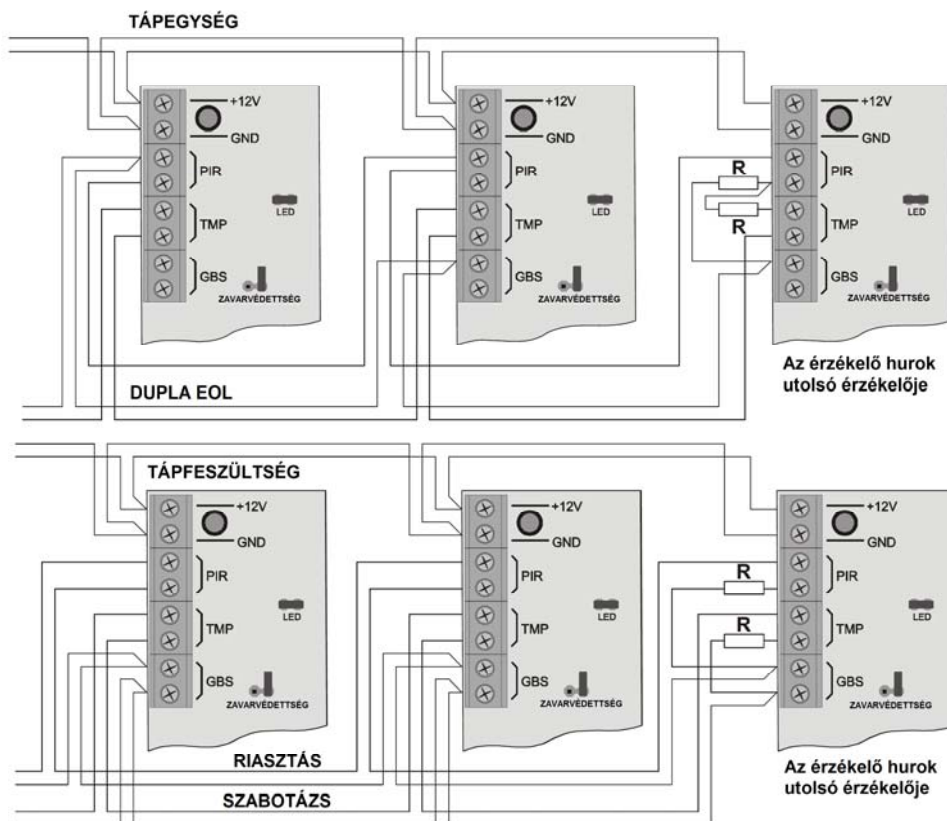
TÁPEGYSÉG

+12V
GND
PIR
TMP
GBS
LED
ZAVARVÉDETTSÉG

+12V
GND
PIR
TMP
GBS
LED
ZAVARVÉDETTSÉG

R
R
+12V
GND
PIR
TMP
GBS
LED
ZAVARVÉDETTSÉG

DUPLA EOL

Az érzékelő hurok utolsó érzékelője

TÁPFESZÜLTSÉG

+12V
GND
PIR
TMP
GBS
LED
ZAVARVÉDETTSÉG

+12V
GND
PIR
TMP
GBS
LED
ZAVARVÉDETTSÉG

R
R
+12V
GND
PIR
TMP
GBS
LED
ZAVARVÉDETTSÉG

RIASZTÁS

SZABOTÁZS

Az érzékelő hurok utolsó érzékelője